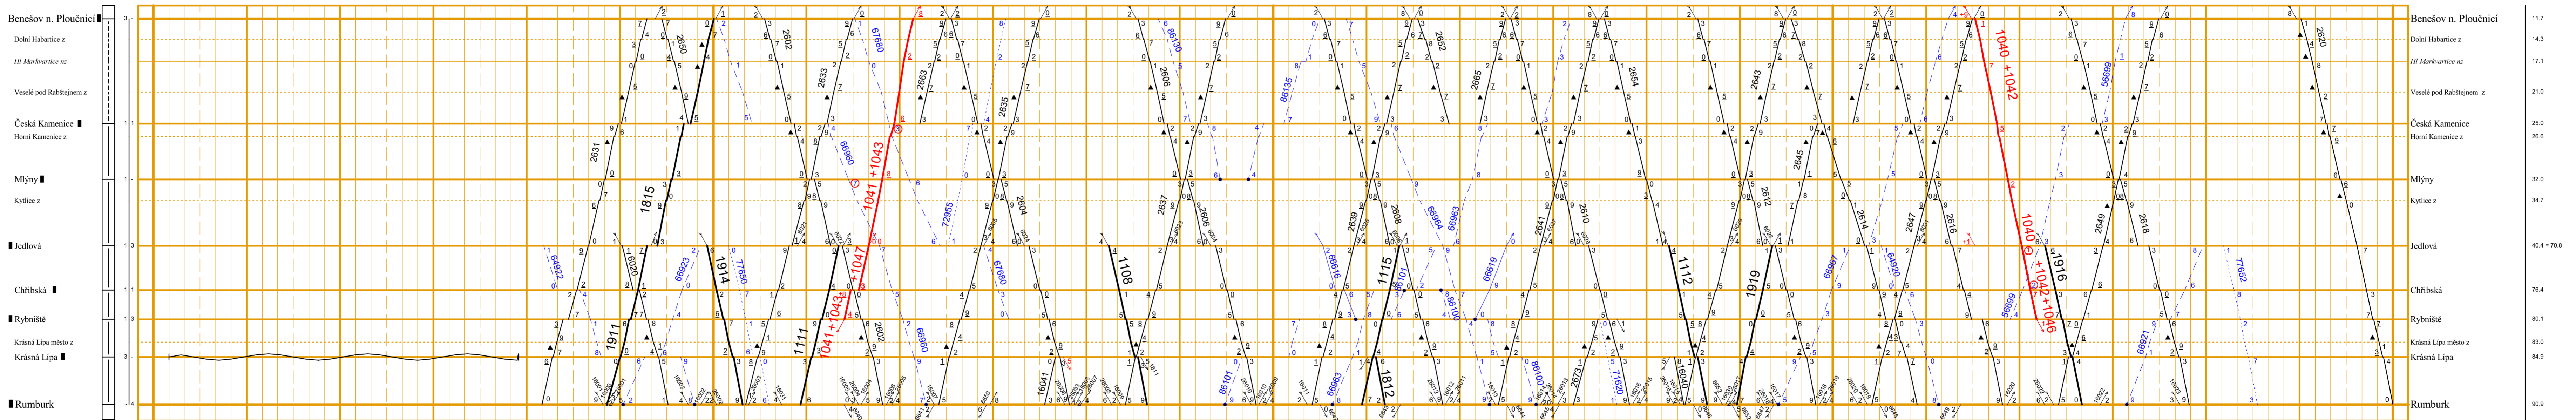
Benešov n. Ploučnicí
Dolní Habartice z
Hl Markvartice nz
Veselé pod Rabštejnem z
Česká Kamenice
Horní Kamenice z
Mlýny
Kytlice z
Jedlová
Chřibská
Rybniště
Krásná Lípa město z
Krásná Lípa
Rumburk

2650
2602
67680
2633
2663
2635
86130
2606
86135
2652
2665
2654
2643
1040 +1042
56699
2620
2631
1815
66980
1041 +1043
72955
2604
2637
2608
2639
66964
66963
2641
2610
2645
2612
2614
2647
2616
2649
2618
64920
6020
66923
1914
77650
1047
67680
1108
66616
1115
86101
66919
1112
1919
66967
64920
1040 +1042+1046
1916
77652
1911
1111
1041 +1043
2602
66960
16041
1812
86101
86100
66963
2673
71620
16040
56699
66921
1911
1812

Benešov n. Ploučnicí 11.7
Dolní Habartice z 14.3
Hl Markvartice nz 17.1
Veselé pod Rabštejnem z 21.0
Česká Kamenice 25.0
Horní Kamenice z 26.6
Mlýny 32.0
Kytlice z 34.7
Jedlová 40.4 = 70.8
Chřibská 76.4
Rybniště 80.1
Krásná Lípa město z 83.0
Krásná Lípa 84.9
Rumburk 90.9